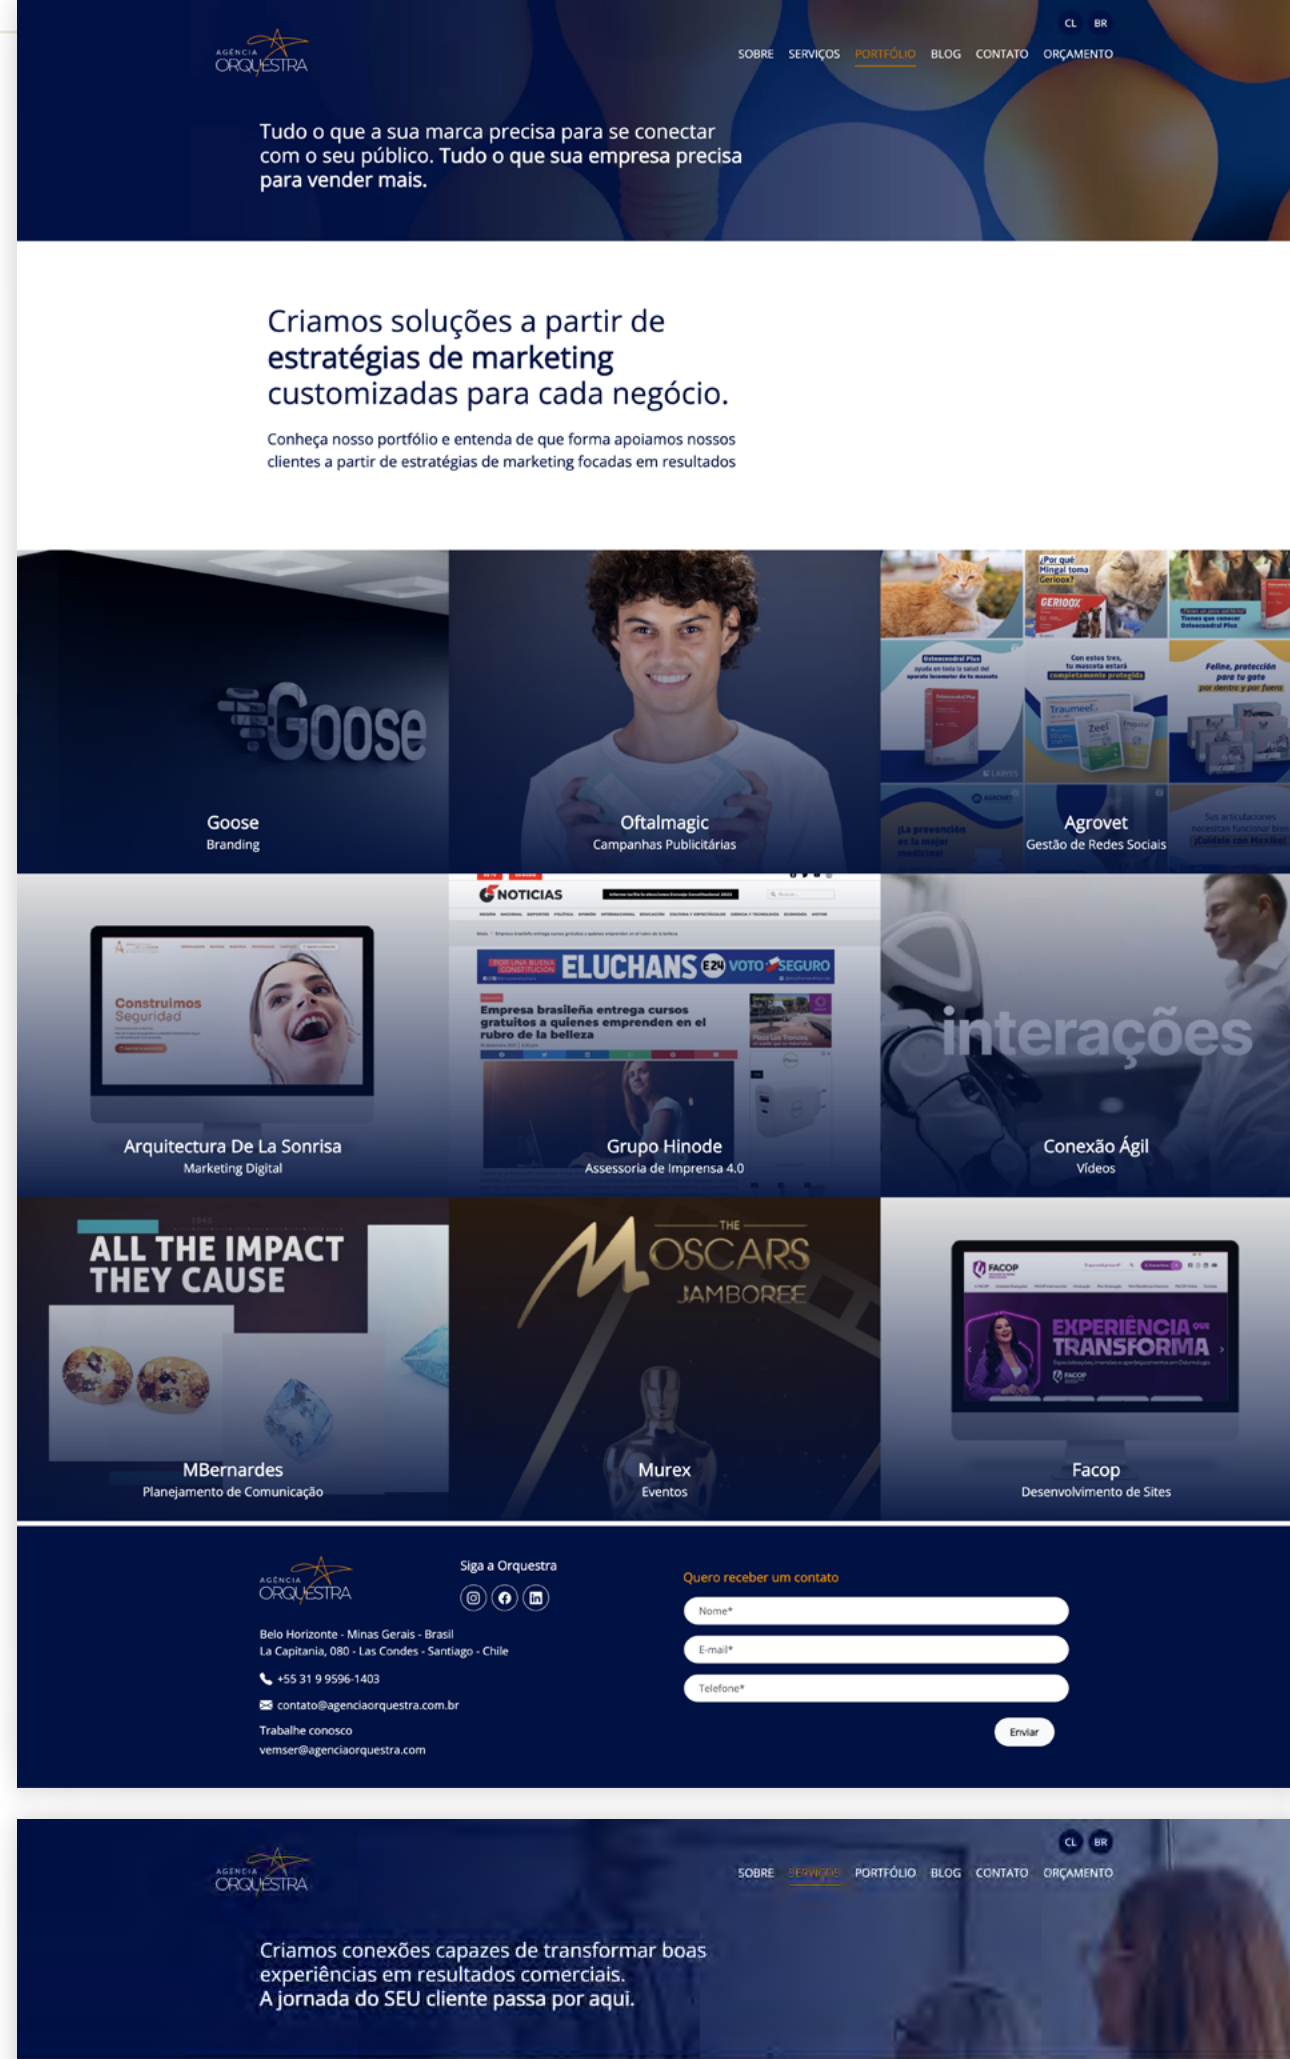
AGÊNCIA ORQUESTRA

CL BR

SOBRE SERVIÇOS PORTFÓLIO BLOG CONTATO ORÇAMENTO

Tudo o que a sua marca precisa para se conectar com o seu público. Tudo o que sua empresa precisa para vender mais.

Criamos soluções a partir de **estratégias de marketing** customizadas para cada negócio.

Conheça nosso portfólio e entenda de que forma apoiamos nossos clientes a partir de estratégias de marketing focadas em resultados

Goose
Goose
Branding

Oftalmagic
Campanhas Publicitárias

Agrovet
Gestão de Redes Sociais

Construimos Seguridad
Arquitectura De La Sonrisa
Marketing Digital

NOTICIAS
ELUCHANS VOTO SEGURO
Empresa brasileña entrega cursos gratuitos a quienes emprenden en el rubro de la belleza
Grupo Hinode
Assessoria de Imprensa 4.0

interações
Conexão Ágil
Vídeos

ALL THE IMPACT THEY CAUSE
MBernardes
Planejamento de Comunicação

THE OSCARS JAMBOREE
Murex
Eventos

FACOP
EXPERIÊNCIA QUE TRANSFORMA
Facop
Desenvolvimento de Sites

AGÊNCIA ORQUESTRA

Siga a Orquestra

Belo Horizonte - Minas Gerais - Brasil
La Capitania, 080 - Las Condes - Santiago - Chile

+55 31 9 9596-1403

contato@agenciaorquestra.com.br

Trabalhe conosco
vemser@agenciaorquestra.com

Quero receber um contato
Nome*
E-mail*
Telefone*
Enviar

AGÊNCIA ORQUESTRA

CL BR

SOBRE SERVIÇOS PORTFÓLIO BLOG CONTATO ORÇAMENTO

Criamos conexões capazes de transformar boas experiências em resultados comerciais.
A jornada do SEU cliente passa por aqui.